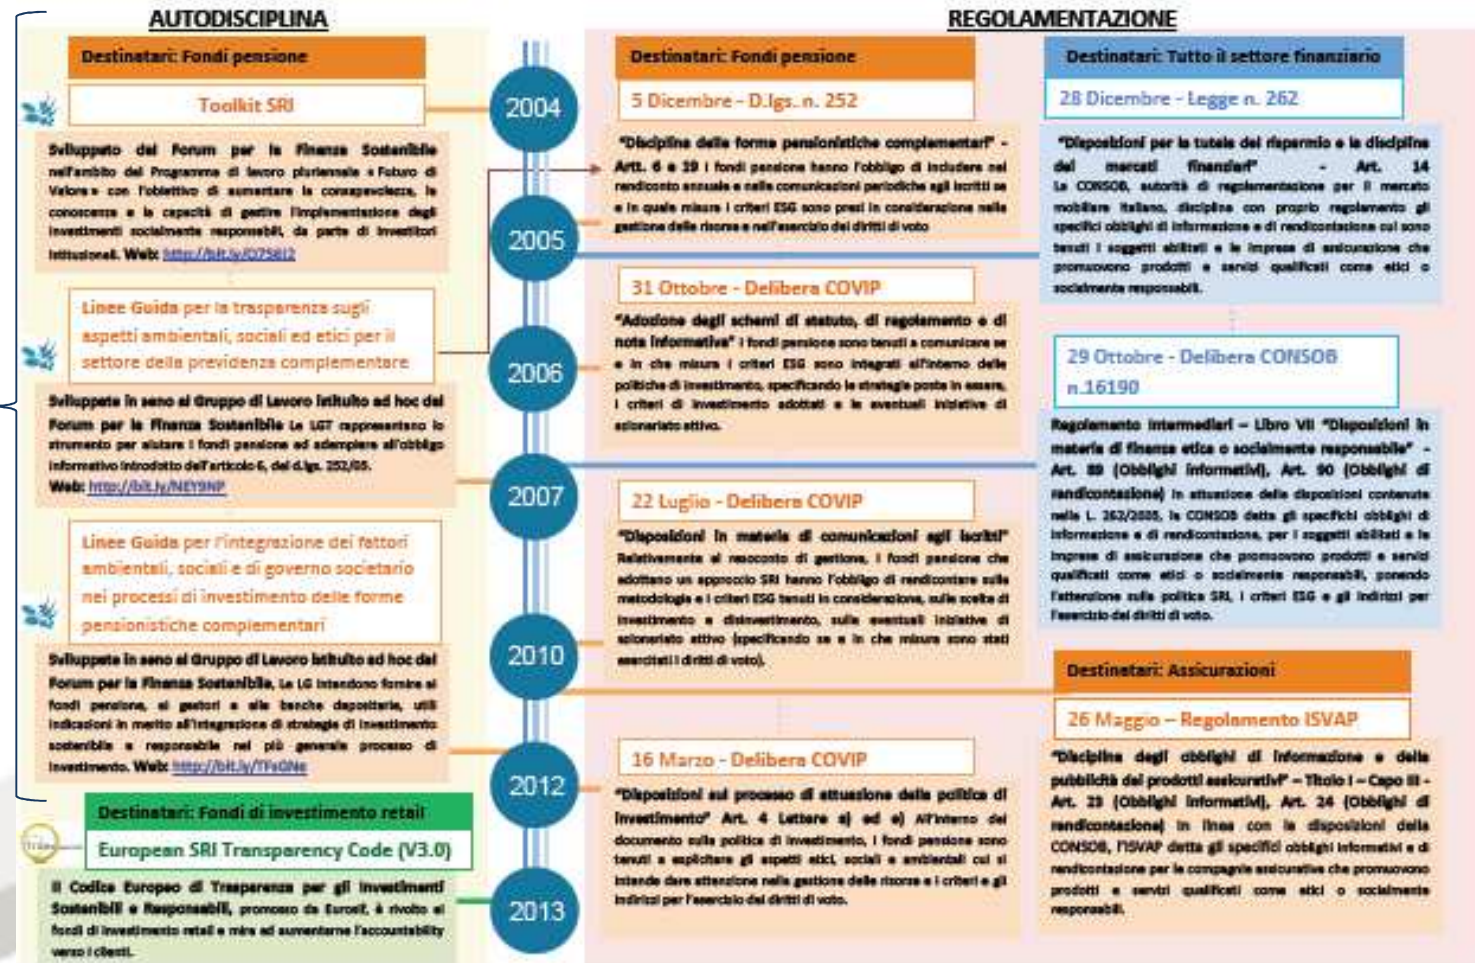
AUTODISCIPLINA

Destinatari: Fondi pensione

Toolkit SRI

Sviluppato dal Forum per la Finanza Sostenibile nell'ambito del Programma di lavoro pluriennale «Futuro di Valore» con l'obiettivo di aumentare la consapevolezza, la conoscenza e la capacità di gestire l'implementazione degli investimenti socialmente responsabili, da parte di investitori istituzionali. Web: http://bit.ly/O7S8I2

Linee Guida per la trasparenza sugli aspetti ambientali, sociali ed etici per il settore della previdenza complementare

Sviluppate in seno al Gruppo di Lavoro istituito ad hoc dal Forum per la Finanza Sostenibile. Le LGT rappresentano lo strumento per aiutare i fondi pensione ad adempiere all'obbligo informativo introdotto dall'articolo 6, del d.lgs. 252/05. Web: http://bit.ly/NEY9NP

Linee Guida per l'integrazione dei fattori ambientali, sociali e di governo societario nei processi di investimento delle forme pensionistiche complementari

Sviluppate in seno al Gruppo di Lavoro istituito ad hoc dal Forum per la Finanza Sostenibile. Le LG intendono fornire ai fondi pensione, ai gestori e alle banche depositarie, utili indicazioni in merito all'integrazione di strategie di investimento sostenibile e responsabile nel più generale processo di investimento. Web: http://bit.ly/TFsGNe

Destinatari: Fondi di investimento retail

European SRI Transparency Code (V3.0)

Il Codice Europeo di Trasparenza per gli Investimenti Sostenibili e Responsabili, promosso da Eurosif, è rivolto ai fondi di investimento retail e mira ad aumentare l'accountability verso i clienti.

2004
2005
2006
2007
2010
2012
2013

REGOLAMENTAZIONE

Destinatari: Fondi pensione

5 Dicembre - D.lgs. n. 252

"Disciplina delle forme pensionistiche complementari" - Artt. 6 e 19 I fondi pensione hanno l'obbligo di includere nel rendiconto annuale e nelle comunicazioni periodiche agli iscritti se e in quale misura i criteri ESG sono presi in considerazione nella gestione delle risorse e nell'esercizio dei diritti di voto

31 Ottobre - Delibera COVIP

"Adozione degli schemi di statuto, di regolamento e di nota informativa" I fondi pensione sono tenuti a comunicare se e in che misura i criteri ESG sono integrati all'interno delle politiche di investimento, specificando le strategie poste in essere, i criteri di investimento adottati e le eventuali iniziative di azionariato attivo.

22 Luglio - Delibera COVIP

"Disposizioni in materia di comunicazioni agli iscritti" Relativamente al resoconto di gestione, i fondi pensione che adottano un approccio SRI hanno l'obbligo di rendicontare sulle metodologie e i criteri ESG tenuti in considerazione, sulle scelte di investimento e disinvestimento, sulle eventuali iniziative di azionariato attivo (specificando se e in che misura sono stati esercitati i diritti di voto).

16 Marzo - Delibera COVIP

"Disposizioni sul processo di attuazione della politica di investimento" Art. 4 Lettere a) ed e) All'interno del documento sulla politica di investimento, i fondi pensione sono tenuti a esplicitare gli aspetti etici, sociali e ambientali cui si intende dare attenzione nella gestione delle risorse e i criteri e gli indirizzi per l'esercizio dei diritti di voto.

Destinatari: Tutto il settore finanziario

28 Dicembre - Legge n. 262

"Disposizioni per la tutela del risparmio e la disciplina dei mercati finanziari" - Art. 14 La CONSOB, autorità di regolamentazione per il mercato mobiliare italiano, disciplina con proprio regolamento gli specifici obblighi di informazione e di rendicontazione cui sono tenuti i soggetti abilitati e le imprese di assicurazione che promuovono prodotti e servizi qualificati come etici o socialmente responsabili.

29 Ottobre - Delibera CONSOB n.16190

Regolamento Intermediari – Libro VII "Disposizioni in materia di finanza etica o socialmente responsabile" - Art. 89 (Obblighi informativi), Art. 90 (Obblighi di rendicontazione) In attuazione delle disposizioni contenute nella L. 262/2005, la CONSOB detta gli specifici obblighi di informazione e di rendicontazione, per i soggetti abilitati e le imprese di assicurazione che promuovono prodotti e servizi qualificati come etici o socialmente responsabili, ponendo l'attenzione sulla politica SRI, i criteri ESG e gli indirizzi per l'esercizio dei diritti di voto.

Destinatari: Assicurazioni

26 Maggio – Regolamento ISVAP

"Disciplina degli obblighi di informazione e della pubblicità dei prodotti assicurativi" – Titolo I – Capo III - Art. 23 (Obblighi informativi), Art. 24 (Obblighi di rendicontazione) In linea con le disposizioni della CONSOB, l'ISVAP detta gli specifici obblighi informativi e di rendicontazione per le compagnie assicurative che promuovono prodotti e servizi qualificati come etici o socialmente responsabili.